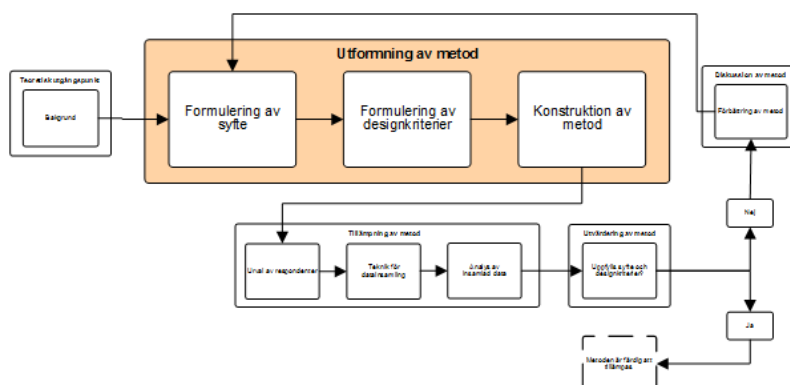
Utformning av metod

Teoretisk utgångspunkt

Bakgrund

Formulering av syfte

Formulering av designkriterier

Konstruktion av metod

Diskussion av metod

Förbättring av metod

Nej

Tillämpning av metod

Urval av respondenter

Teknik för datainsamling

Analys av insamlad data

Utvärdering av metod

Uppfylls syfte och designkriterier?

Ja

Metoden är färdig att tillämpas